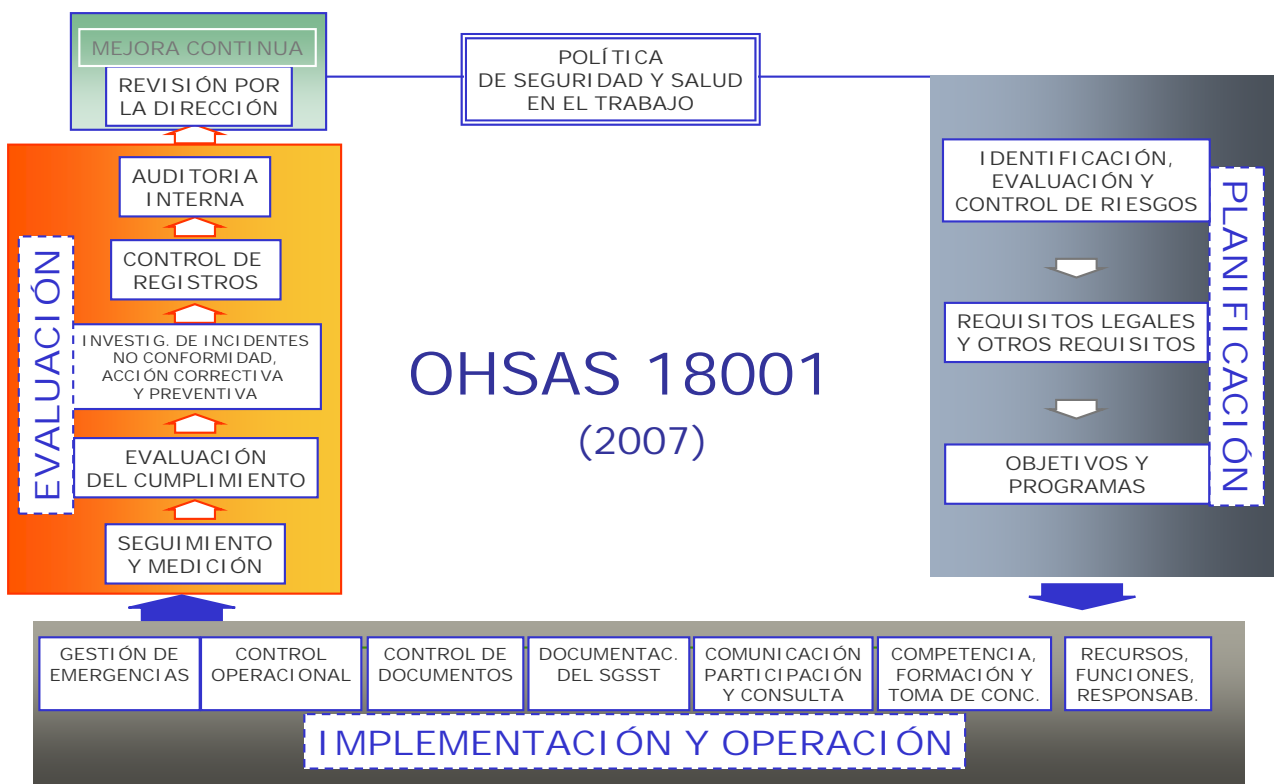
MEJORA CONTINUA

REVISIÓN POR LA DIRECCIÓN

POLÍTICA DE SEGURIDAD Y SALUD EN EL TRABAJO

AUDITORIA INTERNA

CONTROL DE REGISTROS

INVESTIG. DE INCIDENTES NO CONFORMIDAD, ACCIÓN CORRECTIVA Y PREVENTIVA

EVALUACIÓN DEL CUMPLIMIENTO

SEGUIMIENTO Y MEDICIÓN

EVALUACIÓN

OHSAS 18001

(2007)

IDENTIFICACIÓN, EVALUACIÓN Y CONTROL DE RIESGOS

REQUISITOS LEGALES Y OTROS REQUISITOS

OBJETIVOS Y PROGRAMAS

PLANIFICACIÓN

GESTIÓN DE EMERGENCIAS

CONTROL OPERACIONAL

CONTROL DE DOCUMENTOS

DOCUMENTAC. DEL SGSST

COMUNICACIÓN PARTICIPACIÓN Y CONSULTA

COMPETENCIA, FORMACIÓN Y TOMA DE CONC.

RECURSOS, FUNCIONES, RESPONSAB.

IMPLEMENTACIÓN Y OPERACIÓN